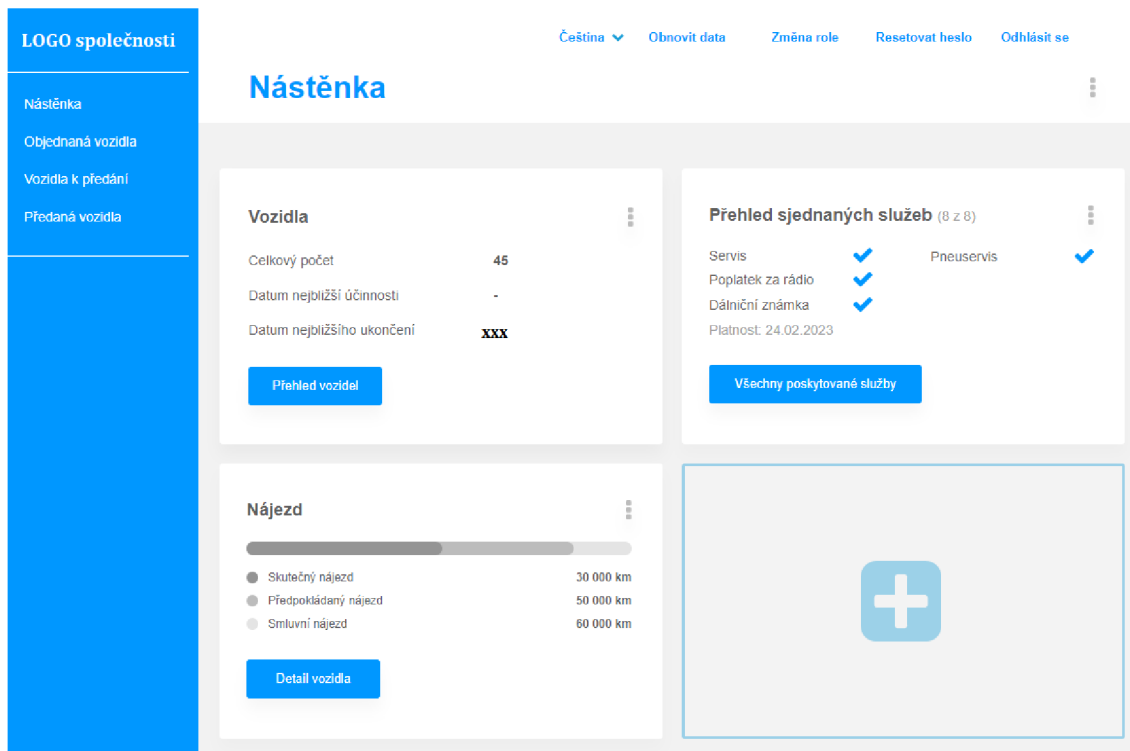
LOGO společnosti

Nástěnka
Objednaná vozidla
Vozidla k předání
Předaná vozidla

Čeština Obnovit data Změna role Resetovat heslo Odhlásit se

Nástěnka

Vozidla

| | |
|---|---|
| Celkový počet | 45 |
| Datum nejbližší účinnosti | - |
| Datum nejbližšího ukončení | xxx |

Přehled vozidel

Přehled sjednaných služeb (8 z 8)

Servis
Poplatek za rádio
Dálniční známka
Platnost: 24.02.2023

Pneuservis

Všechny poskytované služby

Nájezd

| | |
|---|---|
| Skutečný nájezd | 30 000 km |
| Předpokládaný nájezd | 50 000 km |
| Smluvní nájezd | 60 000 km |

Detail vozidla